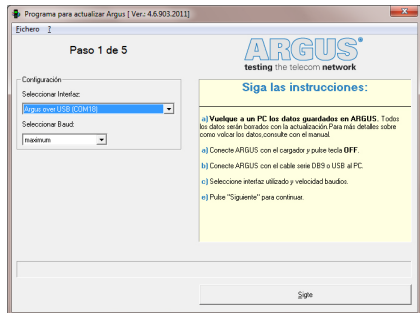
Programa para actualizar Argus [ Ver.: 4.6.903.2011]

Fichero ?

Paso 1 de 5

ARGUS®
testing the telecom network

Configuración

Seleccionar Interfaz:

Argus over USB (COM18)

Seleccionar Baud:

maximum

Siga las instrucciones:

a) Vuelque a un PC los datos guardados en ARGUS. Todos los datos serán borrados con la actualización.Para más detalles sobre como volcar los datos,consulte con el manual.

a) Conecte ARGUS con el cargador y pulse tecla OFF.

b) Conecte ARGUS con el cable serie DB9 o USB al PC.

c) Seleccione interfaz utilizado y velocidad baudios.

e) Pulse "Siguiente" para continuar.

Sigte